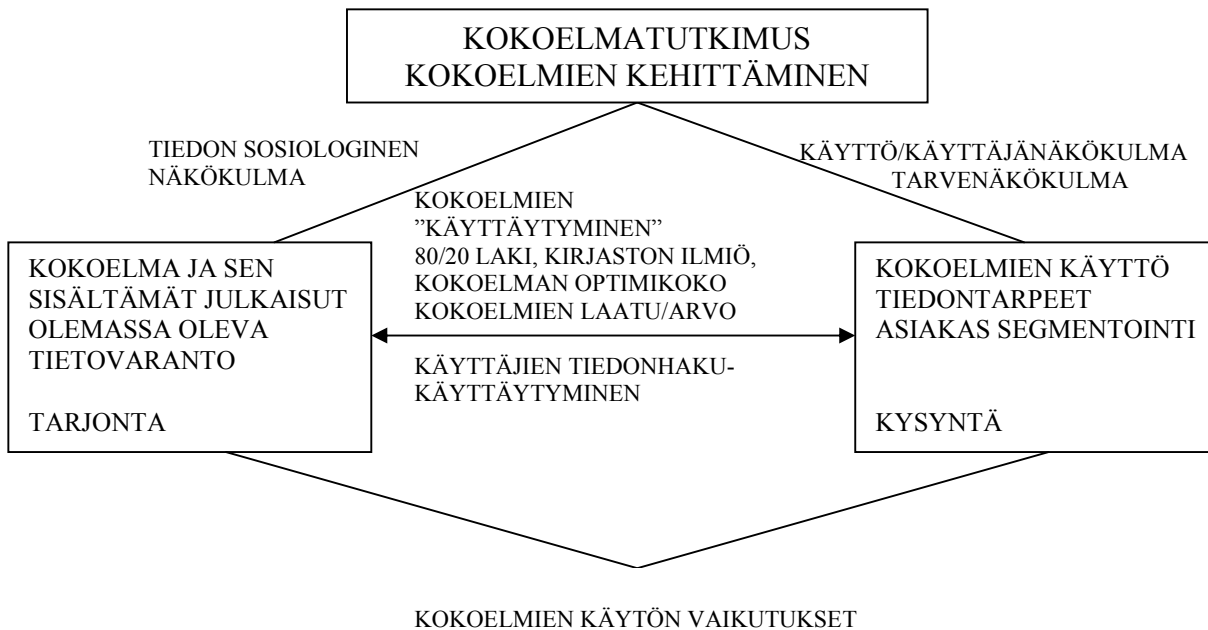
KOKOELMATUTKIMUS
KOKOELMIEN KEHITTÄMINEN

TIEDON SOSIOLOGINEN NÄKÖKULMA

KÄYTTÖ/KÄYTTÄJÄNÄKÖKULMA
TARVENÄKÖKULMA

KOKOELMIEN
”KÄYTTÄYTYMINEN”
80/20 LAKI, KIRJASTON ILMIÖ,
KOKOELMAN OPTIMIKOKO
KOKOELMIEN LAATU/ARVO

KOKOELMA JA SEN SISÄLTÄMÄT JULKAISUT OLEMASSA OLEVA TIETOVARANTO

TARJONTA

KÄYTTÄJIEN TIEDONHAKUKÄYTTÄYTYMINEN

KOKOELMIEN KÄYTTÖ
TIEDONTARPEET
ASIAKAS SEGMENTOINTI

KYSYNTÄ

KOKOELMIEN KÄYTÖN VAIKUTUKSET